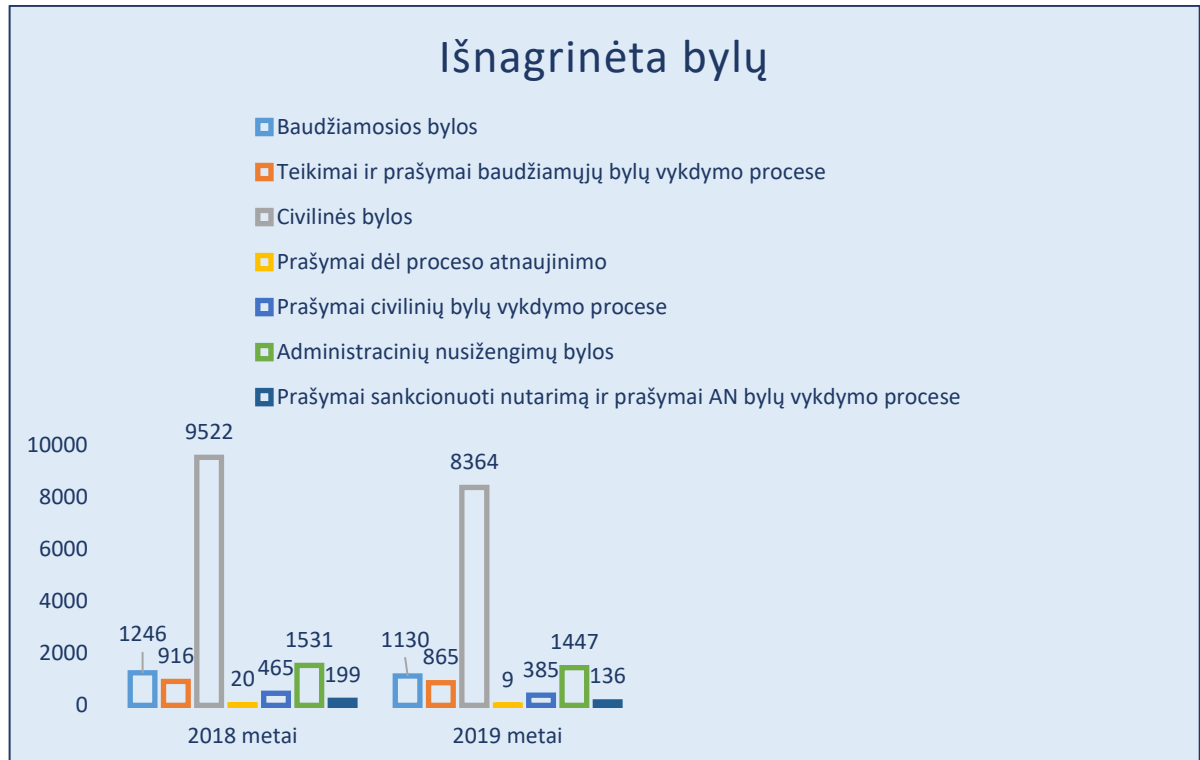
Išnagrinėta bylų

Baudžiamosios bylos
Teikimai ir prašymai baudžiamųjų bylų vykdymo procese
Civilinės bylos
Prašymai dėl proceso atnaujinimo
Prašymai civilinių bylų vykdymo procese
Administracinių nusižengimų bylos
Prašymai sankcionuoti nutarimą ir prašymai AN bylų vykdymo procese

10000
8000
6000
4000
2000
0

1246
916
9522
20
465
1531
199

1130
865
8364
9
385
1447
136

2018 metai
2019 metai